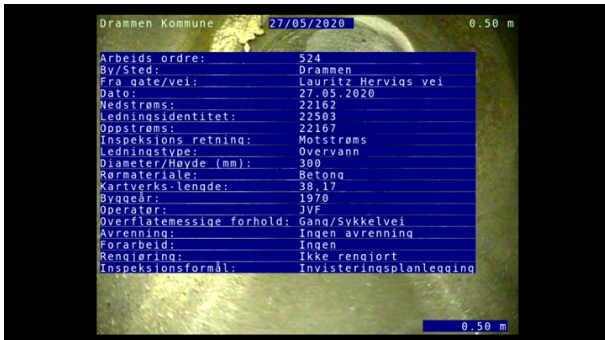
Drammen Kommune 27/05/2020 0.50 m

| | |
|---|---|
| Arbeids ordre: | 524 |
| By/Sted: | Drammen |
| Fra gate/vei: | Lauritz Hervigs vei |
| Dato: | 27.05.2020 |
| Nedstrøms: | 22162 |
| Ledningsidentitet: | 22503 |
| Oppstrøms: | 22167 |
| Inspeksjons retning: | Motstrøms |
| Ledningstype: | Overvann |
| Diameter/Høyde (mm): | 300 |
| Rørmateriale: | Betong |
| Kartverks-lengde: | 38,17 |
| Byggeår: | 1970 |
| Operatør: | JVF |
| Overflatemessige forhold: | Gang/Sykkelvei |
| Avrenning: | Ingen avrenning |
| Forarbeid: | Ingen |
| Rengjøring: | Ikke rengjort |
| Inspeksjonsformål: | Invisteringsplanlegging |

0.50 m